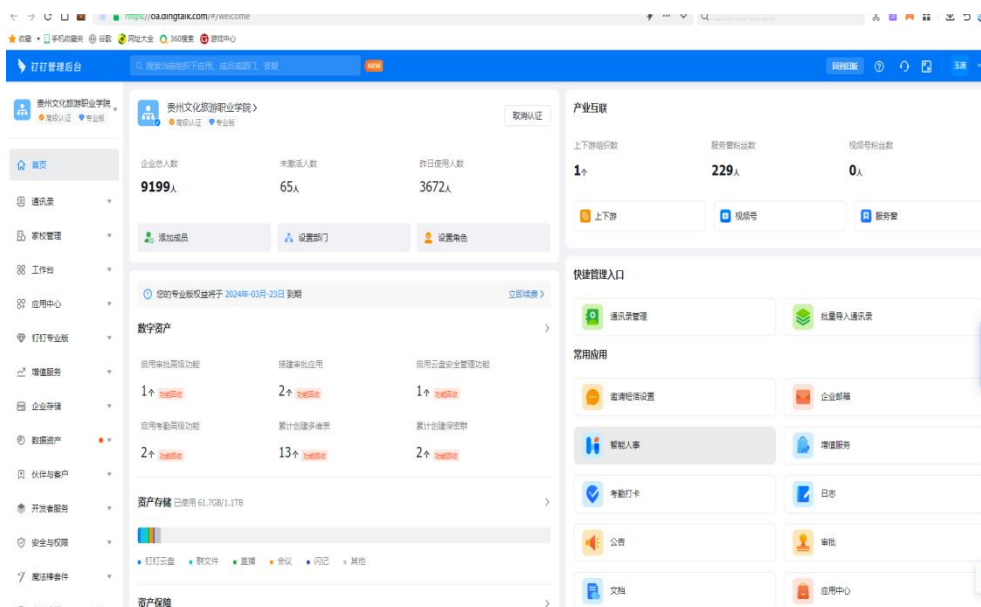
https://oa.dingtalk.com/#/welcome

收藏 手机收藏夹 谷歌 网址大全 360搜索 游戏中心

钉钉管理后台 搜索当前组织下应用、成员或部门、答疑 NEW

贵州文化旅游职业学院 高级认证 专业版

首页
通讯录
家校管理
工作台
应用中心
钉钉专业版
增值服务
企业存储
数据资产
伙伴与客户
开发者服务
安全与权限
魔法棒套件

贵州文化旅游职业学院 > 高级认证 专业版 取消认证

企业总人数 9199人
未激活人数 65人
昨日使用人数 3672人

添加成员 设置部门 设置角色

您的专业版权益将于 2024年-03月-23日 到期 立即续费 >

数字资产 >

启用审批高级功能 1个 功能回收
搭建审批应用 2个 功能回收
启用云盘安全管理功能 1个 功能回收
启用考勤高级功能 2个 功能回收
累计创建多维表 13个 功能回收
累计创建保密群 2个 功能回收

资产存储 已使用 61.7GB/1.1TB >

钉钉云盘 群文件 直播 会议 闪记 其他

资产保障 >

产业互联

上下游组织数 1个
服务窗粉丝数 229人
视频号粉丝数 0人

上下游 视频号 服务窗

快捷管理入口

通讯录管理 批量导入通讯录

常用应用

邀请短信设置 企业邮箱
智能人事 增值服务
考勤打卡 日志
公告 审批
文档 应用中心